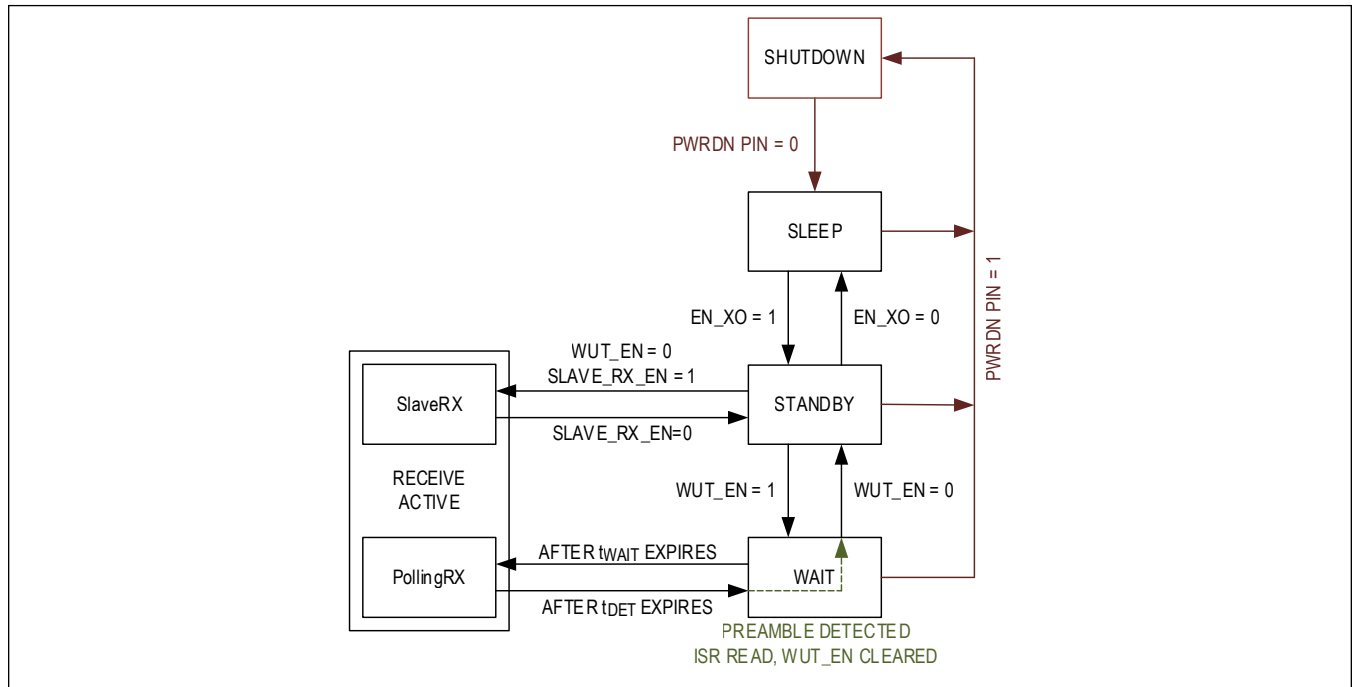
SHUTDOWN

PWRDN PIN = 0

SLEEP

PWRDN PIN = 1

EN_XO = 1

EN_XO = 0

WUT_EN = 0
SLAVE_RX_EN = 1

SlaveRX

STANDBY

SLAVE_RX_EN=0

RECEIVE ACTIVE

WUT_EN = 1

WUT_EN = 0

AFTER $t_{WAIT}$ EXPIRES

PollingRX

WAIT

AFTER $t_{DET}$ EXPIRES

PREAMBLE DETECTED
ISR READ, WUT_EN CLEARED